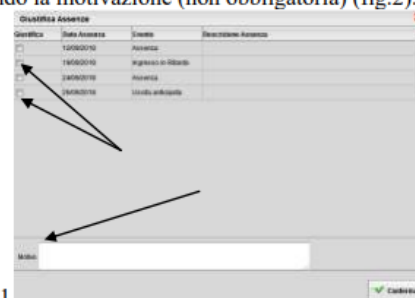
do la motivazione (non obbligatoria) (fig.2)

Giustifica Assenze

| Giustifica | Data Assenza | Evento | Descrizione Assenza |
|---|---|---|---|
| ☐ | 12/09/2010 | Assenza | |
| ☐ | 19/09/2010 | Ingresso in Ritardo | |
| ☐ | 24/09/2010 | Assenza | |
| ☐ | 26/09/2010 | Uscita anticipata | |

Motivo

1

Conferma